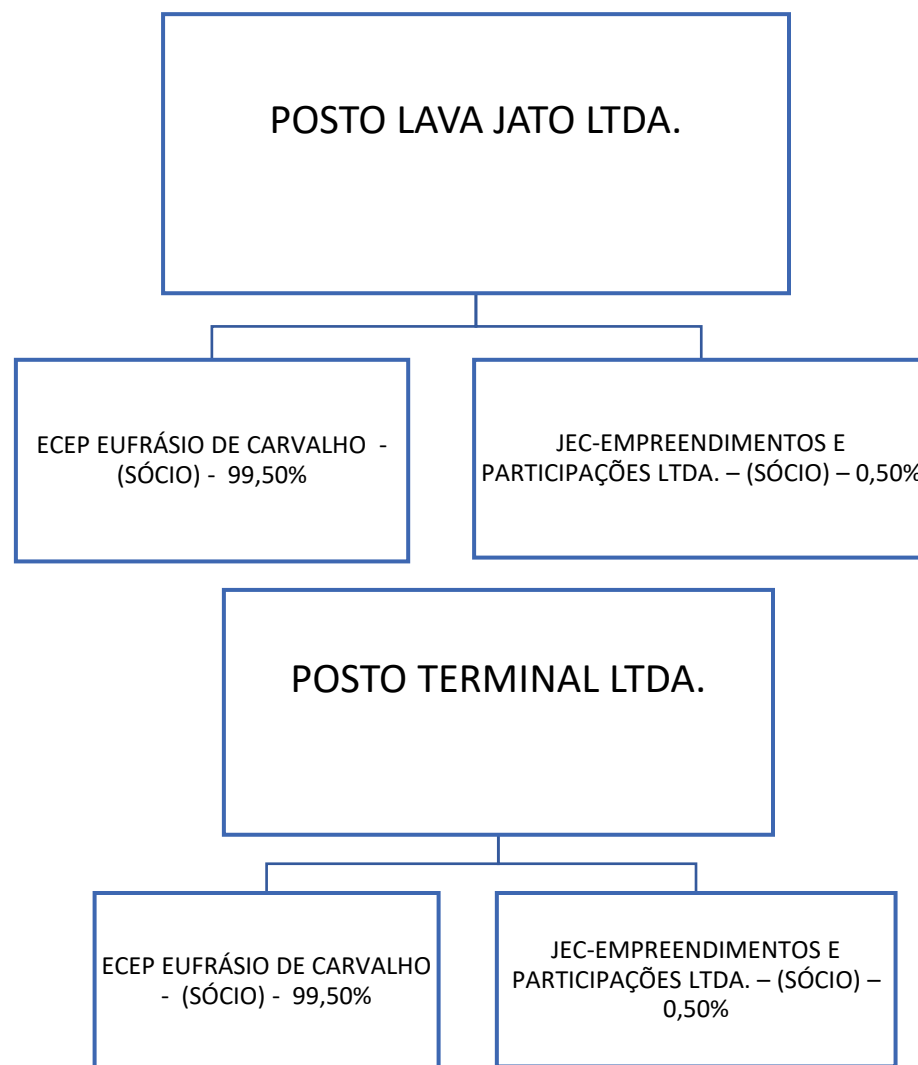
POSTO LAVA JATO LTDA.

ECEP EUFRÁSIO DE CARVALHO - (SÓCIO) - 99,50%

JEC-EMPREENDIMENTOS E PARTICIPAÇÕES LTDA. – (SÓCIO) – 0,50%

POSTO TERMINAL LTDA.

ECEP EUFRÁSIO DE CARVALHO - (SÓCIO) - 99,50%

JEC-EMPREENDIMENTOS E PARTICIPAÇÕES LTDA. – (SÓCIO) – 0,50%